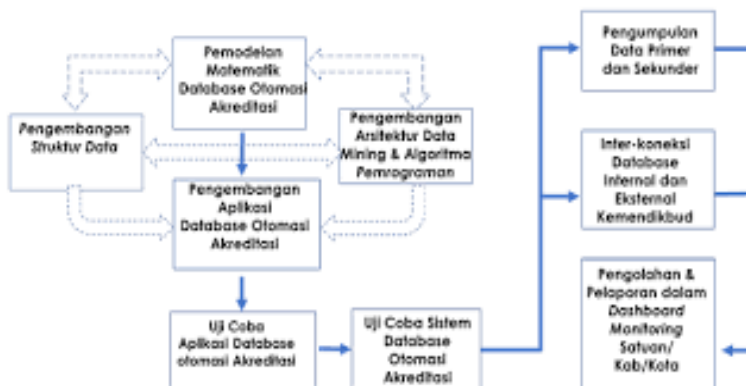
Pemodelan Matematik Database Otomasi Akreditasi

Pengembangan Struktur Data

Pengembangan Arsitektur Data Mining & Algoritma Pemrograman

Pengembangan Aplikasi Database Otomasi Akreditasi

Uji Coba Aplikasi Database otomasi Akreditasi

Uji Coba Sistem Database Otomasi Akreditasi

Pengumpulan Data Primer dan Sekunder

Inter-koneksi Database Internal dan Eksternal Kemendikbud

Pengolahan & Pelaporan dalam Dashboard Monitoring Satuan/ Kab/Kota